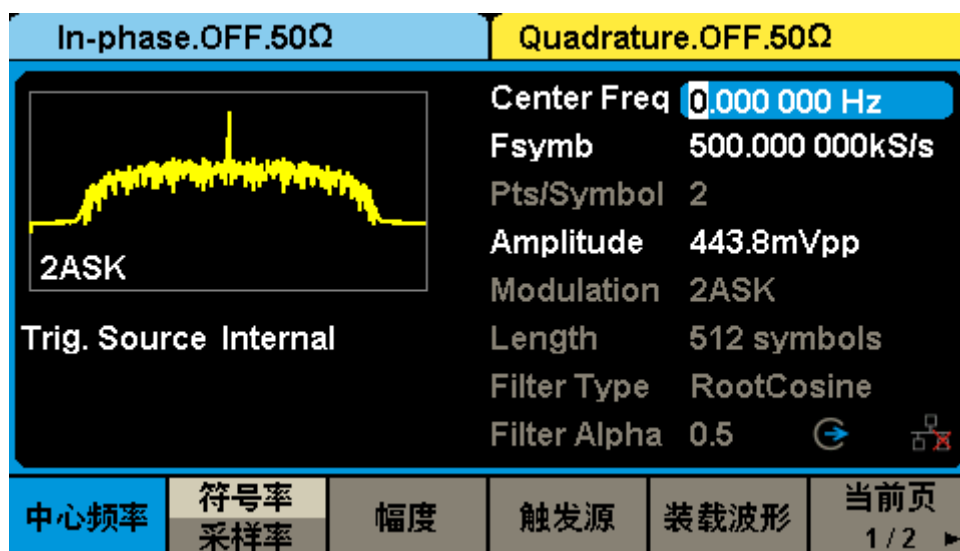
In-phase.OFF.50Ω

Quadrature.OFF.50Ω

2ASK

Trig. Source Internal

Center Freq 0.000 000 Hz
Fsymb 500.000 000kS/s
Pts/Symbol 2
Amplitude 443.8mVpp
Modulation 2ASK
Length 512 symbols
Filter Type RootCosine
Filter Alpha 0.5

中心频率
符号率
采样率
幅度
触发源
装载波形
当前页
1/2